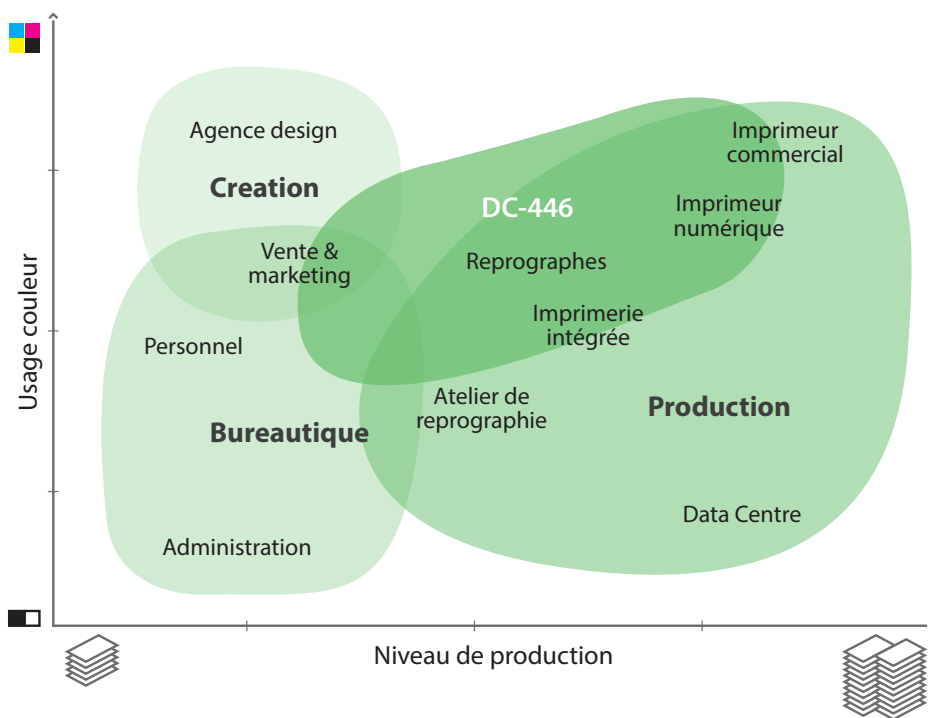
Usage couleur

Agence design

Creation

Vente & marketing

DC-446

Reprographes

Imprimeur commercial

Imprimeur numérique

Imprimerie intégrée

Personnel

Atelier de reprographie

Production

Bureautique

Data Centre

Administration

Niveau de production